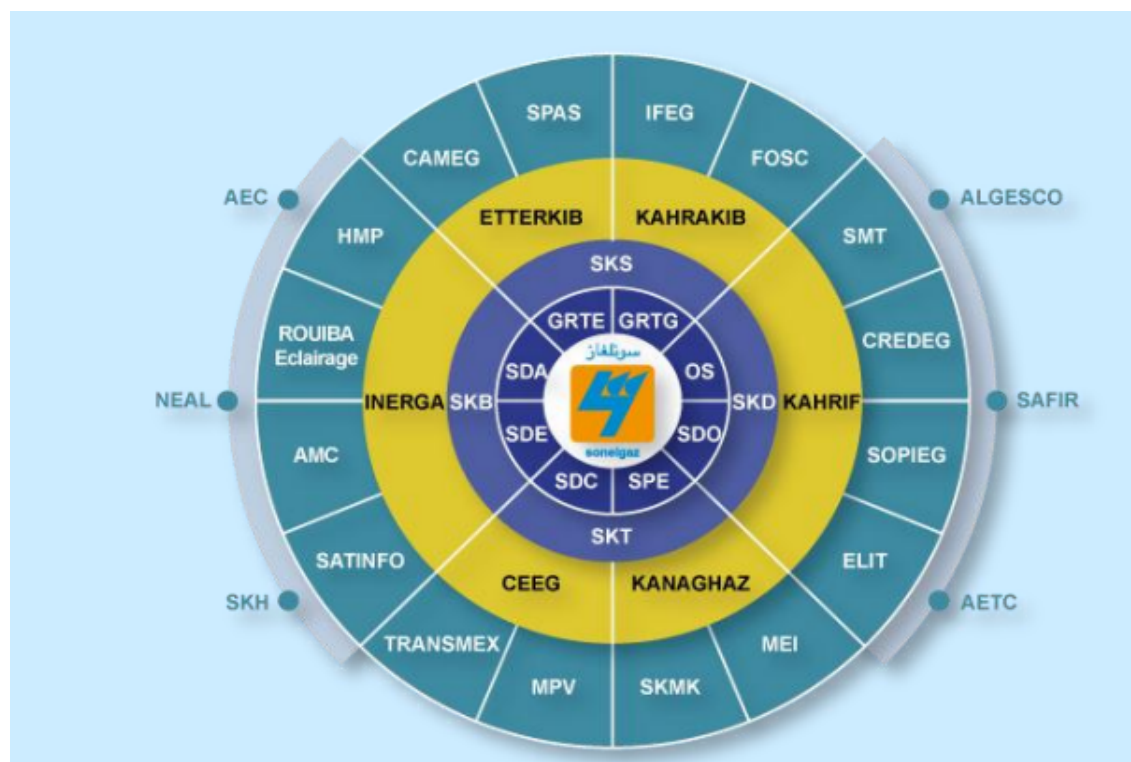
SPAS
IFEG
CAMEG
FOSC
AEC
ALGESCO
ETTERKIB
KAHRAKIB
HMP
SMT
SKS
GRTE
GRTG
ROUIBA Eclairage
CREDEG
سونلغاز
SDA
OS
NEAL
INERGA
SKB
SKD
KAHRIF
SAFIR
sonelgaz
SDE
SDO
AMC
SOPIEG
SDC
SPE
SKT
SATINFO
ELIT
CEEG
KANAGHAZ
SKH
AETC
TRANSMEX
MEI
MPV
SKMK